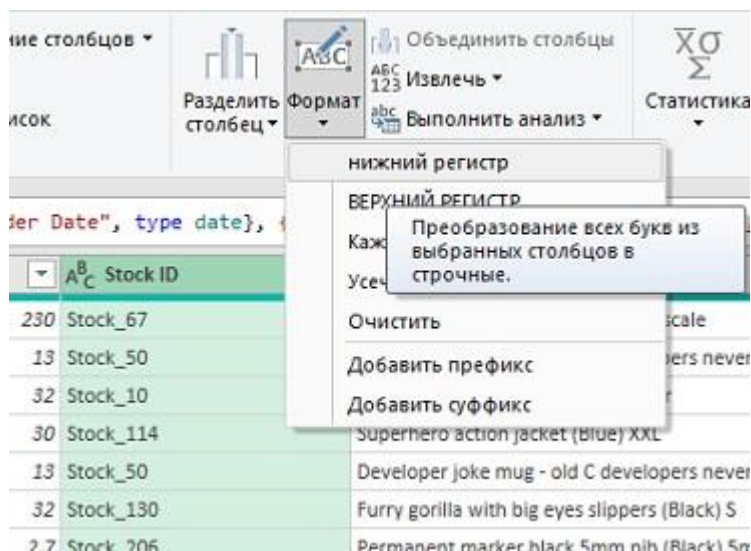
ние столбцов ▾

исок

Разделить столбец ▾

Формат ▾

Объединить столбцы

Извлечь ▾

Выполнить анализ ▾

Статистика ▾

нижний регистр

ВЕРХНИЙ РЕГИСТР

Каж

Усеч

Очистить

Добавить префикс

Добавить суффикс

Преобразование всех букв из выбранных столбцов в строчные.

der Date", type date}, {

Stock ID

| | Stock ID | |
|---|---|---|
| 230 | Stock_67 | scale |
| 13 | Stock_50 | pers never |
| 32 | Stock_10 | r |
| 30 | Stock_114 | Superhero action jacket (Blue) XXL |
| 13 | Stock_50 | Developer joke mug - old C developers never |
| 32 | Stock_130 | Furry gorilla with big eyes slippers (Black) S |
| 27 | Stock_206 | Permanent marker black 5mm nib (Black) 5m |